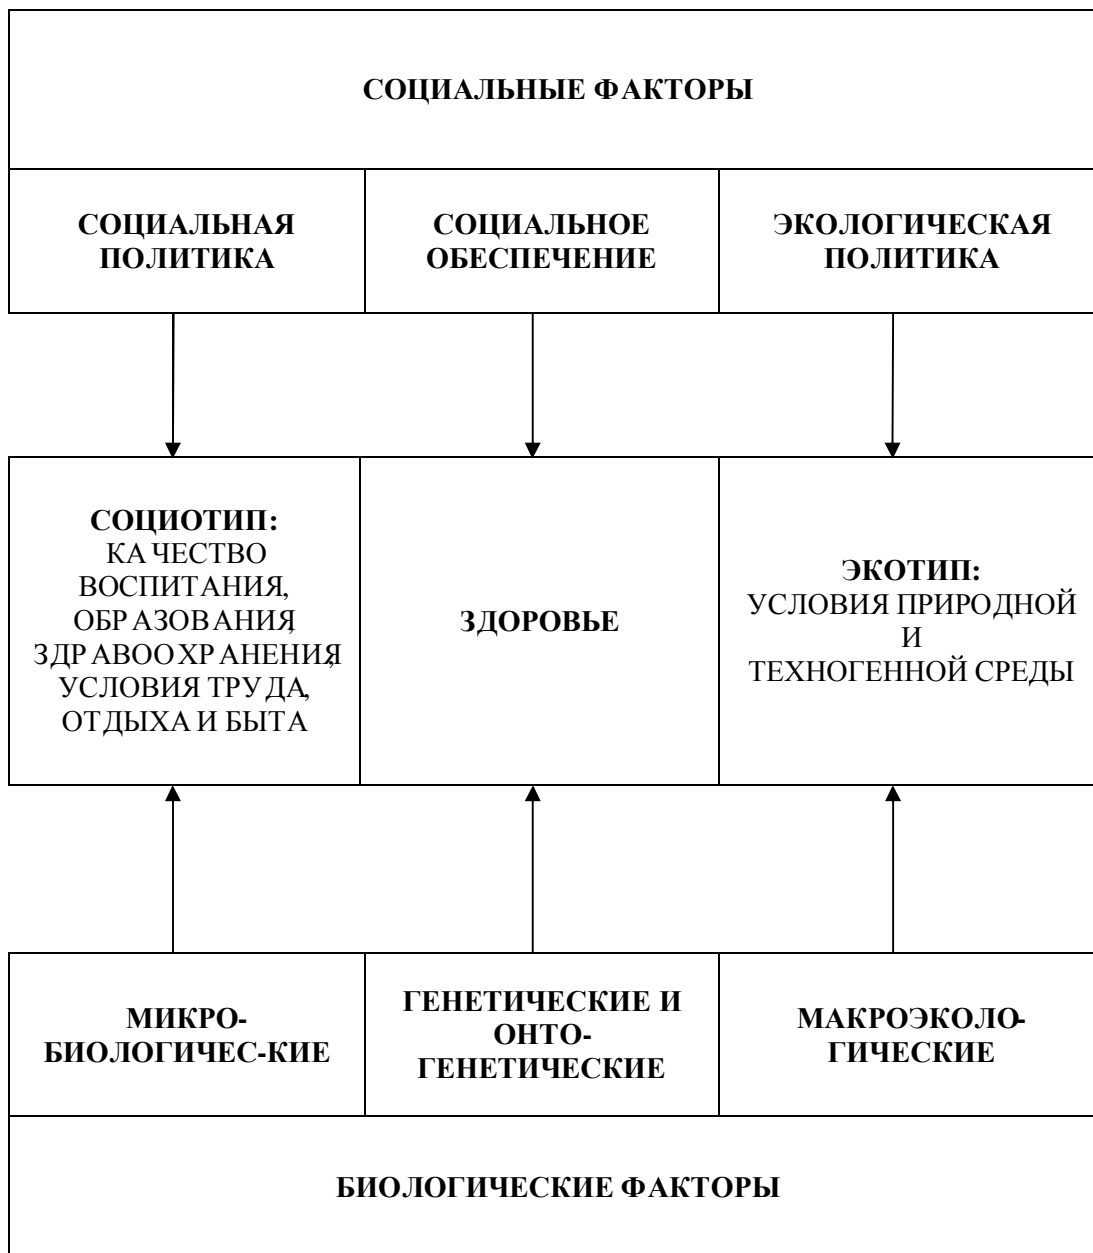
СОЦИАЛЬНЫЕ ФАКТОРЫ

СОЦИАЛЬНАЯ ПОЛИТИКА

СОЦИАЛЬНОЕ ОБЕСПЕЧЕНИЕ

ЭКОЛОГИЧЕСКАЯ ПОЛИТИКА

СОЦИОТИП: КАЧЕСТВО ВОСПИТАНИЯ, ОБРАЗОВАНИЯ, ЗДРАВООХРАНЕНИЯ, УСЛОВИЯ ТРУДА, ОТДЫХА И БЫТА

ЗДОРОВЬЕ

ЭКОТИП: УСЛОВИЯ ПРИРОДНОЙ И ТЕХНОГЕННОЙ СРЕДЫ

МИКРО-БИОЛОГИЧЕС-КИЕ

ГЕНЕТИЧЕСКИЕ И ОНТО-ГЕНЕТИЧЕСКИЕ

МАКРОЭКОЛОГИЧЕСКИЕ

БИОЛОГИЧЕСКИЕ ФАКТОРЫ